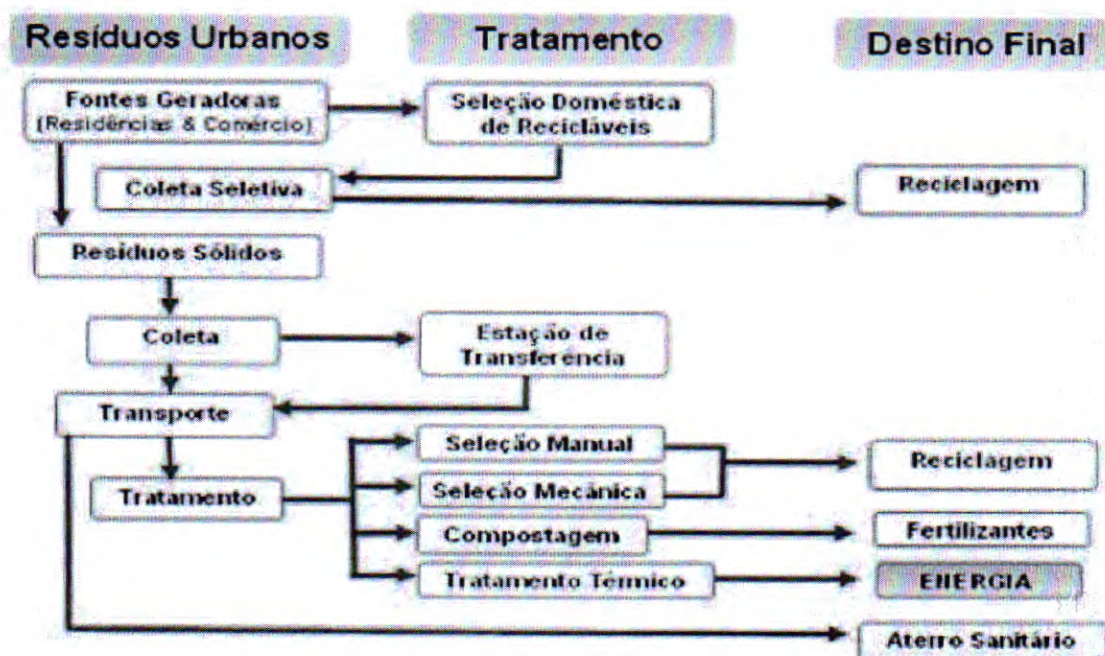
Resíduos Urbanos

Tratamento

Destino Final

Fontes Geradoras (Residências & Comércio)

Seleção Doméstica de Recicláveis

Coleta Seletiva

Reciclagem

Resíduos Sólidos

Coleta

Estação de Transferência

Transporte

Seleção Manual

Tratamento

Seleção Mecânica

Reciclagem

Compostagem

Fertilizantes

Tratamento Térmico

ENERGIA

Aterro Sanitário